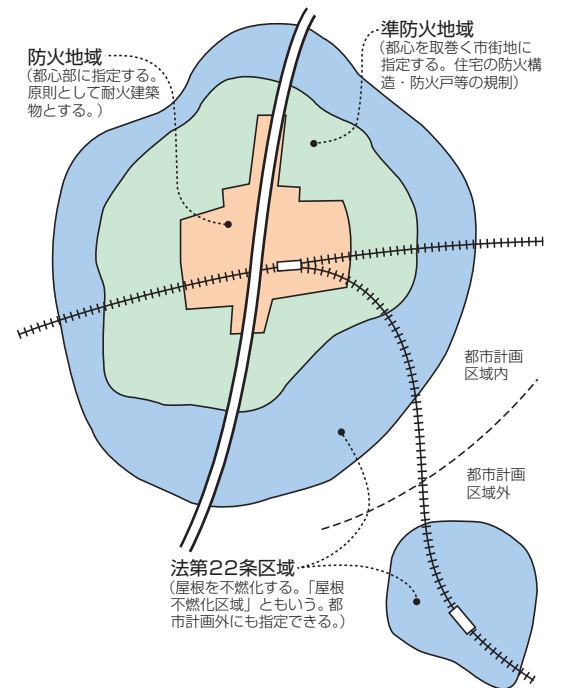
防火地域
（都心部に指定する。原則として耐火建築物とする。）

準防火地域
（都心を取巻く市街地に指定する。住宅の防火構造・防火戸等の規制）

都市計画区域内

都市計画区域外

法第22条区域
（屋根を不燃化する。「屋根不燃化区域」ともいう。都市計画外にも指定できる。）